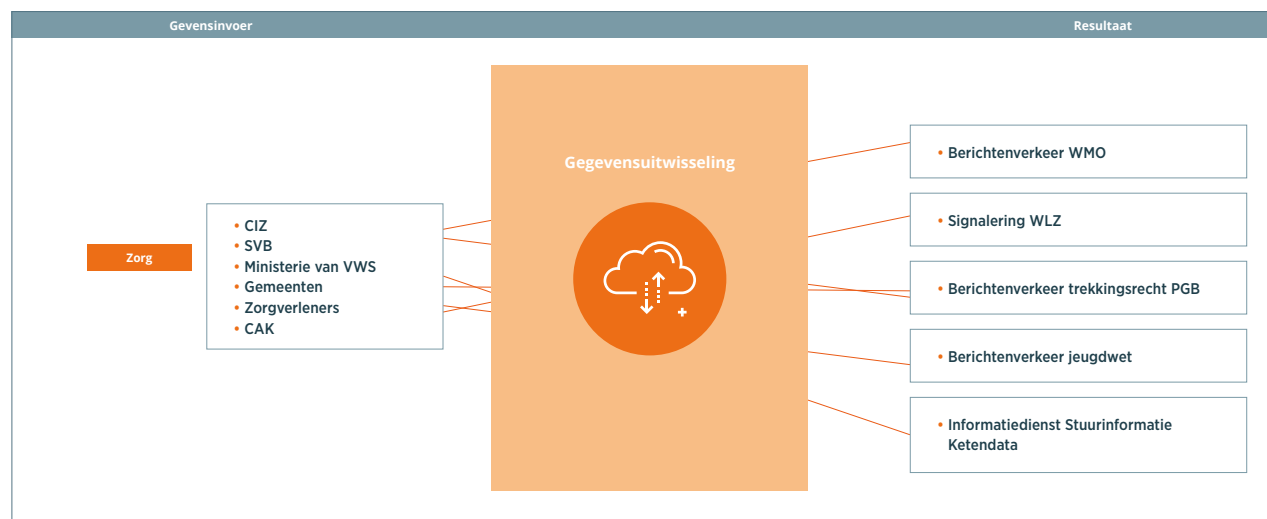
Gevensinvoer

Resultaat

Zorg

• CIZ
• SVB
• Ministerie van VWS
• Gemeenten
• Zorgverleners
• CAK

Gegevensuitwisseling

• Berichtenverkeer WMO

• Signalering WLZ

• Berichtenverkeer trekkingsrecht PGB

• Berichtenverkeer jeugdwet

• Informatiedienst Stuurinformatie Ketendata